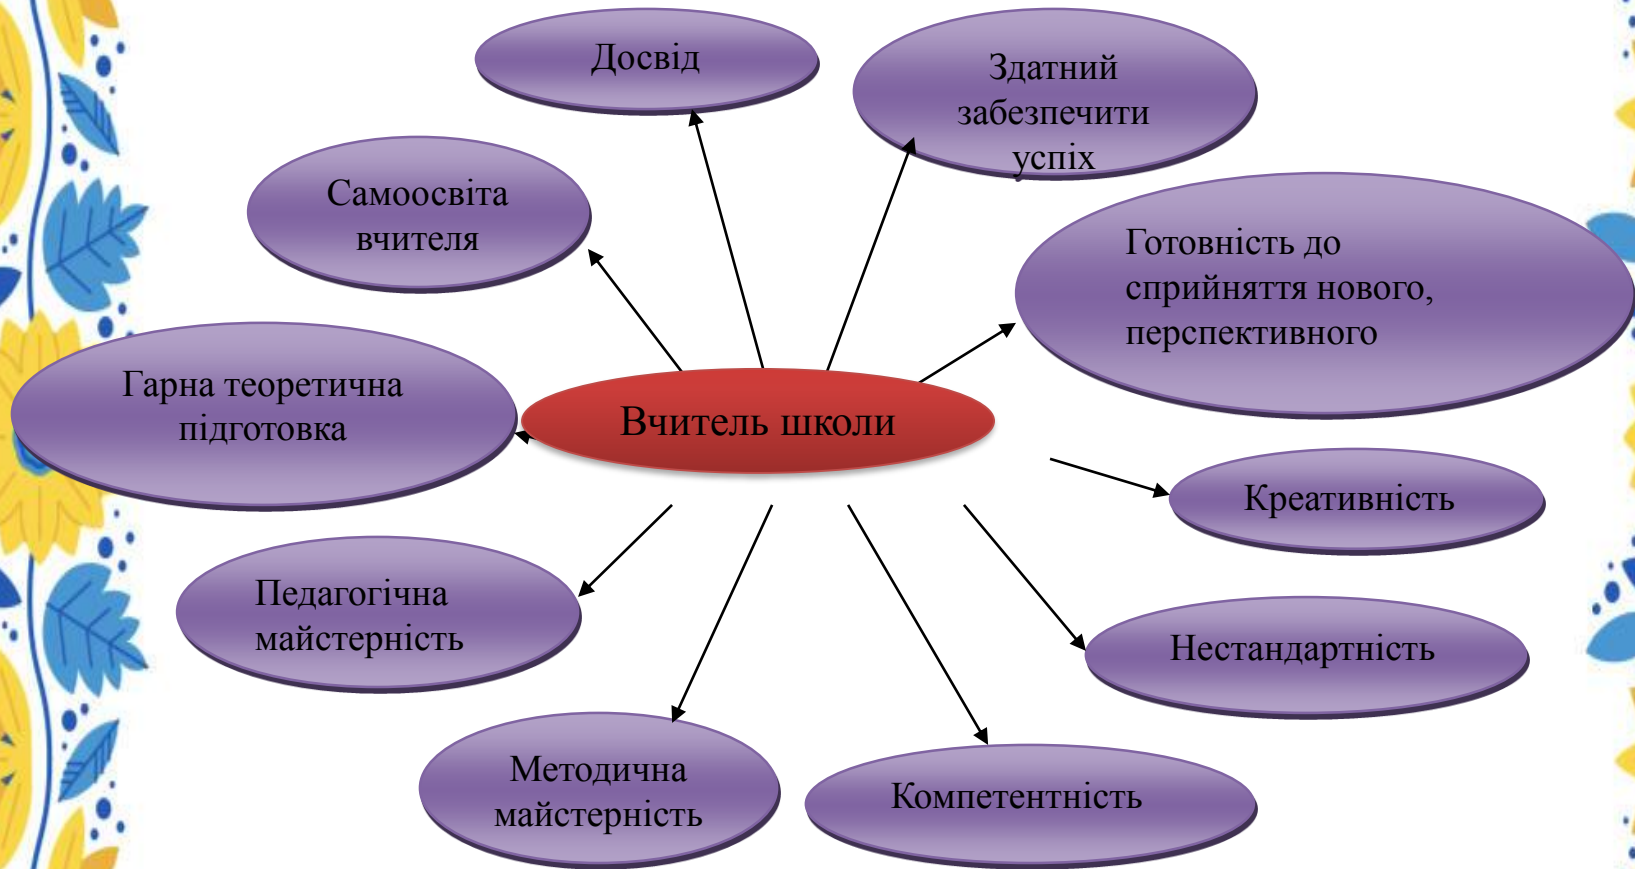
Досвід

Здатний забезпечити успіх

Самоосвіта вчителя

Готовність до сприйняття нового, перспективного

Гарна теоретична підготовка

Вчитель школи

Креативність

Педагогічна майстерність

Нестандартність

Методична майстерність

Компетентність